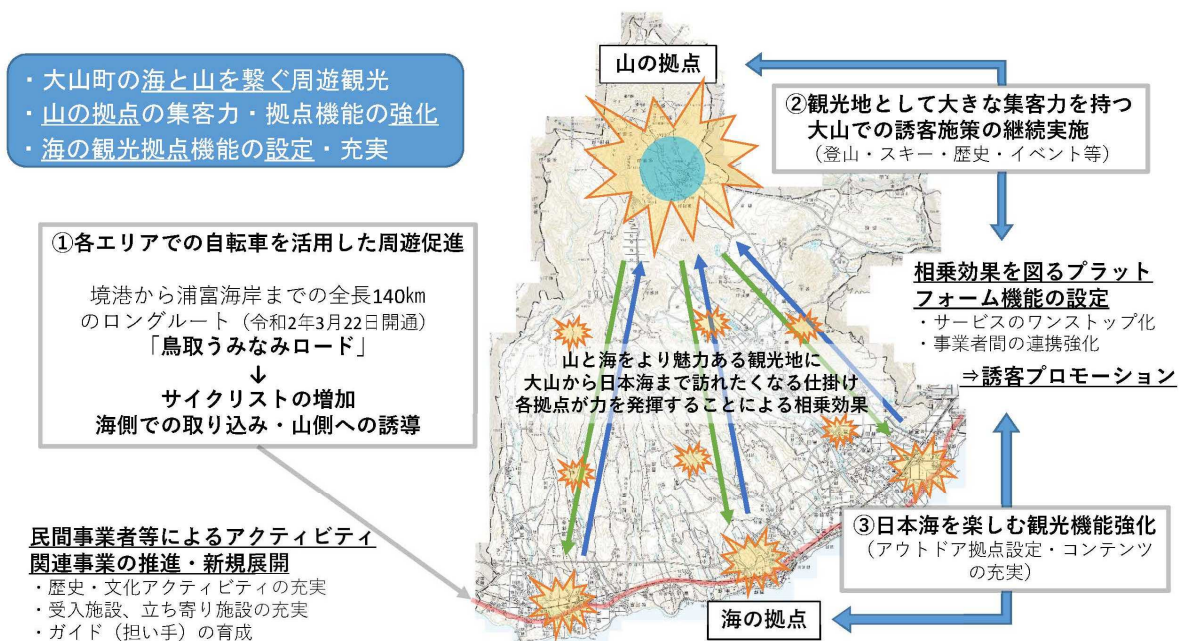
・大山町の海と山を繋ぐ周遊観光
・山の拠点の集客力・拠点機能の強化
・海の観光拠点機能の設定・充実

山の拠点

②観光地として大きな集客力を持つ大山での誘客施策の継続実施
（登山・スキー・歴史・イベント等）

①各エリアでの自転車を活用した周遊促進

境港から浦富海岸までの全長140㎞のロングルート（令和2年3月22日開通）
「鳥取うみなみロード」
↓
サイクリストの増加
海側での取り込み・山側への誘導

相乗効果を図るプラットフォーム機能の設定
・サービスのワンストップ化
・事業者間の連携強化

⇒誘客プロモーション

山と海をより魅力ある観光地に
大山から日本海まで訪れたくなる仕掛け
各拠点が力を発揮することによる相乗効果

民間事業者等によるアクティビティ関連事業の推進・新規展開
・歴史・文化アクティビティの充実
・受入施設、立ち寄り施設の充実
・ガイド（担い手）の育成

③日本海を楽しむ観光機能強化
（アウトドア拠点設定・コンテンツの充実）

海の拠点